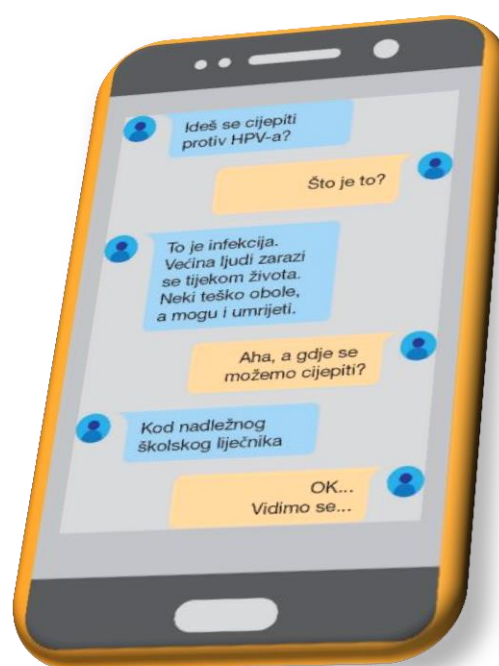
Ideš se cijepiti protiv HPV-a?

Što je to?

To je infekcija. Većina ljudi zarazi se tijekom života. Neki teško obole, a mogu i umrijeti.

Aha, a gdje se možemo cijepiti?

Kod nadležnog školskog liječnika

OK... Vidimo se...